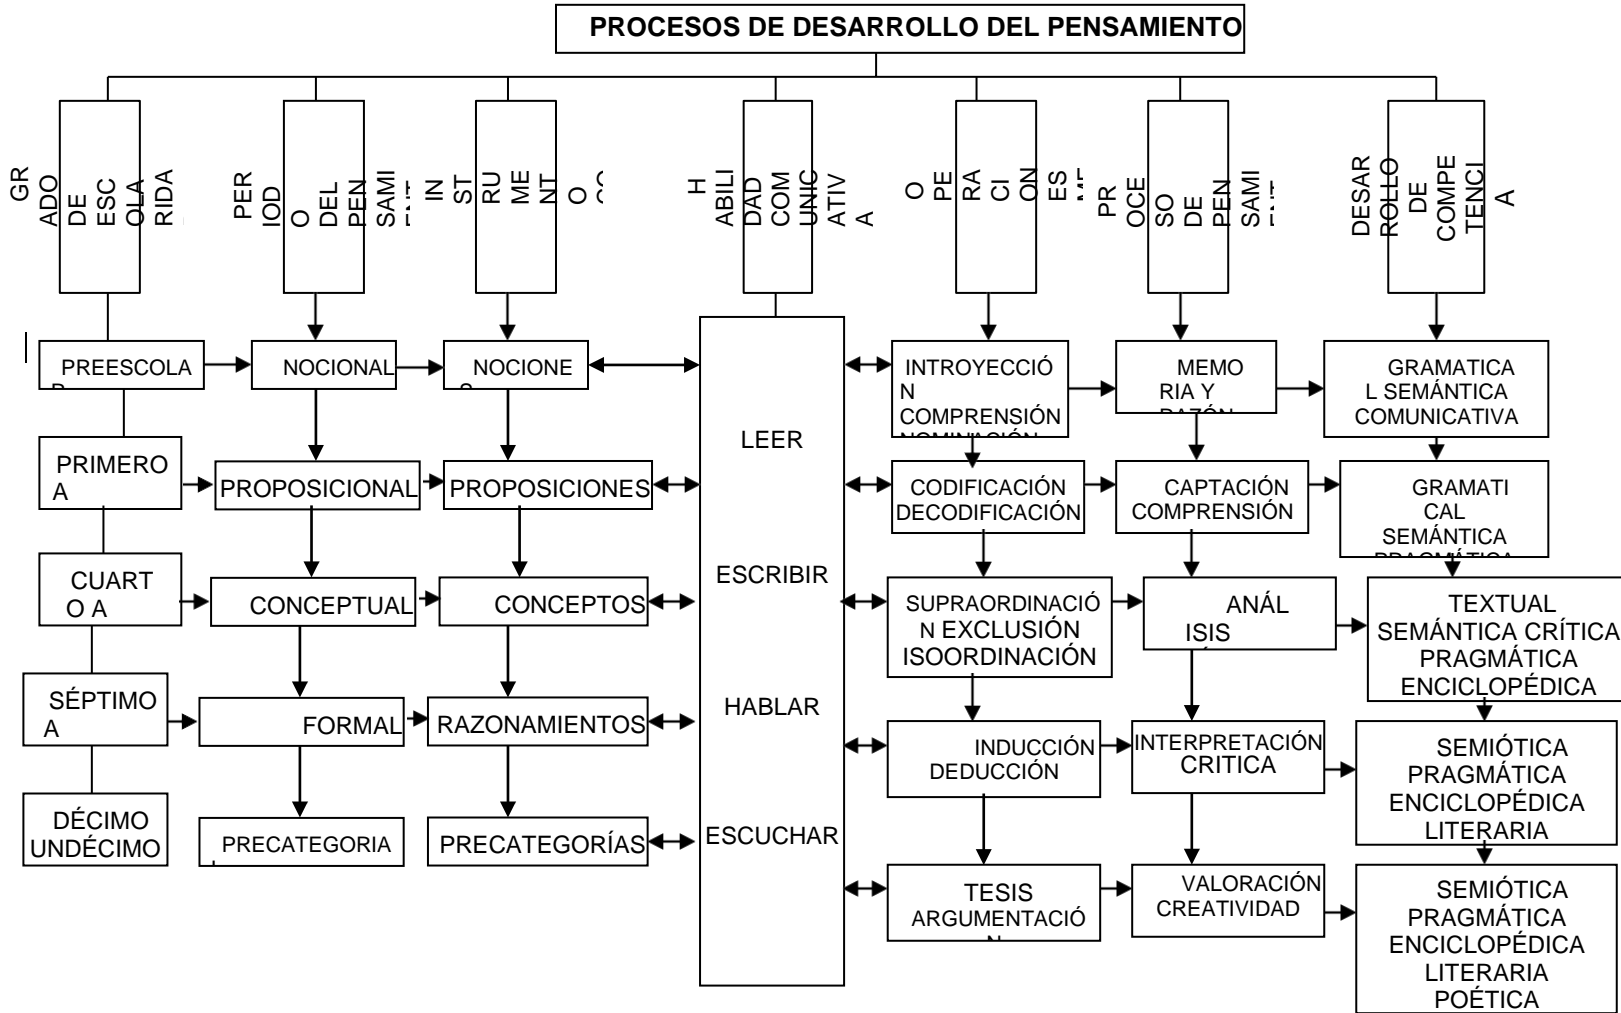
PROCESOS DE DESARROLLO DEL PENSAMIENTO

GRADO DE ESCOLARIDA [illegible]

PERIODO DEL PENSAMI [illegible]

INSTRUMENTO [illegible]

HABILIDAD COMUNICATIVA

OPERACIONES M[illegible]

PROCESO DE PENSAMI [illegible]

DESARROLLO DE COMPETENCIA

PREESCOLA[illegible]

PRIMERO A

CUARTO A

SÉPTIMO A

DÉCIMO UNDÉCIMO

NOCIONAL

PROPOSICIONAL

CONCEPTUAL

FORMAL

PRECATEGORIA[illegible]

NOCIONE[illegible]

PROPOSICIONES

CONCEPTOS

RAZONAMIENTOS

PRECATEGORÍAS

LEER

ESCRIBIR

HABLAR

ESCUCHAR

INTROYECCIÓN COMPRENSIÓN NOMINACIÓN

CODIFICACIÓN DECODIFICACIÓN

SUPRAORDINACIÓN EXCLUSIÓN ISOORDINACIÓN

INDUCCIÓN DEDUCCIÓN

TESIS ARGUMENTACIÓN

MEMORIA Y RAZÓN

CAPTACIÓN COMPRENSIÓN

ANÁLISIS

INTERPRETACIÓN CRITICA

VALORACIÓN CREATIVIDAD

GRAMATICAL SEMÁNTICA COMUNICATIVA

GRAMATICAL SEMÁNTICA PRAGMÁTICA

TEXTUAL SEMÁNTICA CRÍTICA PRAGMÁTICA ENCICLOPÉDICA

SEMIÓTICA PRAGMÁTICA ENCICLOPÉDICA LITERARIA

SEMIÓTICA PRAGMÁTICA ENCICLOPÉDICA LITERARIA POÉTICA